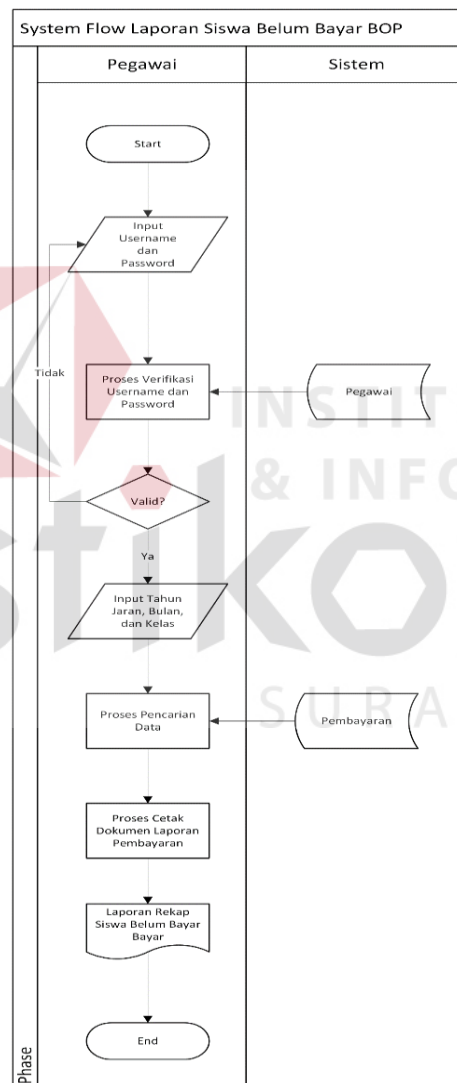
System Flow Laporan Siswa Belum Bayar BOP

Pegawai

Sistem

Start

Input Username dan Password

Tidak

Proses Verifikasi Username dan Password

Pegawai

Valid?

Ya

Input Tahun Jaran, Bulan, dan Kelas

Proses Pencarian Data

Pembayaran

Proses Cetak Dokumen Laporan Pembayaran

Laporan Rekap Siswa Belum Bayar Bayar

End

Phase

INSTIT
& INFO
stikom
SURA